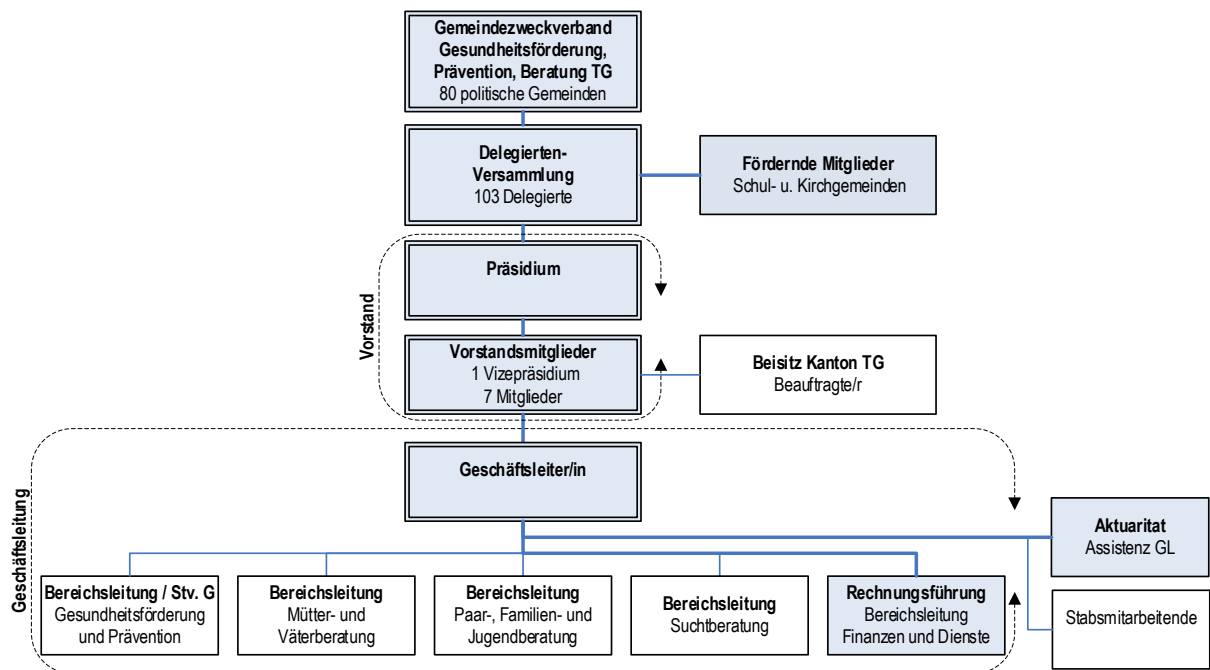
**Gemeindezweckverband Gesundheitsförderung, Prävention, Beratung TG**
80 politische Gemeinden

**Delegierten-Versammlung**
103 Delegierte

**Fördernde Mitglieder**
Schul- u. Kirchgemeinden

Vorstand

**Präsidium**

**Vorstandsmitglieder**
1 Vizepräsidium
7 Mitglieder

**Beisitz Kanton TG**
Beauftragte/r

Geschäftsleitung

**Geschäftsleiter/in**

**Aktuaritat**
Assistenz GL

Stabsmitarbeitende

**Bereichsleitung / Stv. G**
Gesundheitsförderung und Prävention

**Bereichsleitung**
Mütter- und Väterberatung

**Bereichsleitung**
Paar-, Familien- und Jugendberatung

**Bereichsleitung**
Suchtberatung

**Rechnungsführung**
Bereichsleitung Finanzen und Dienste